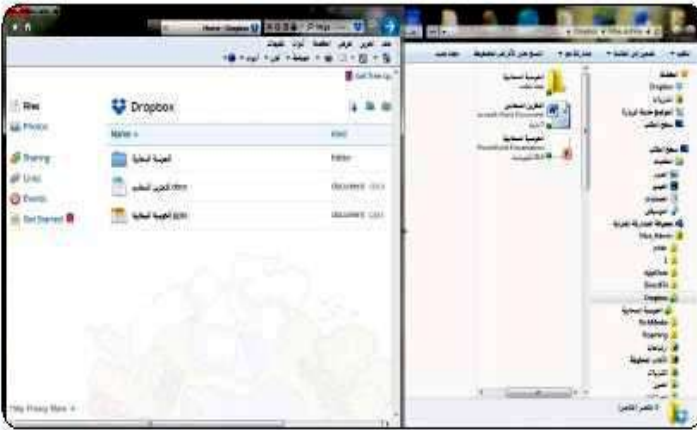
Home - Dropbox

Get free sp

Files
Photos

Sharing
Links
Events
Get Started

Dropbox

Name
Kind

الحوسبة السحابية
folder

التخزين السحابي.docx
document

برامج الحوسبة السحابية
document

Help Privacy More

Dropbox

Dropbox
Mia Abbas

الحوسبة السحابية

التخزين السحابي

الحوسبة السحابية